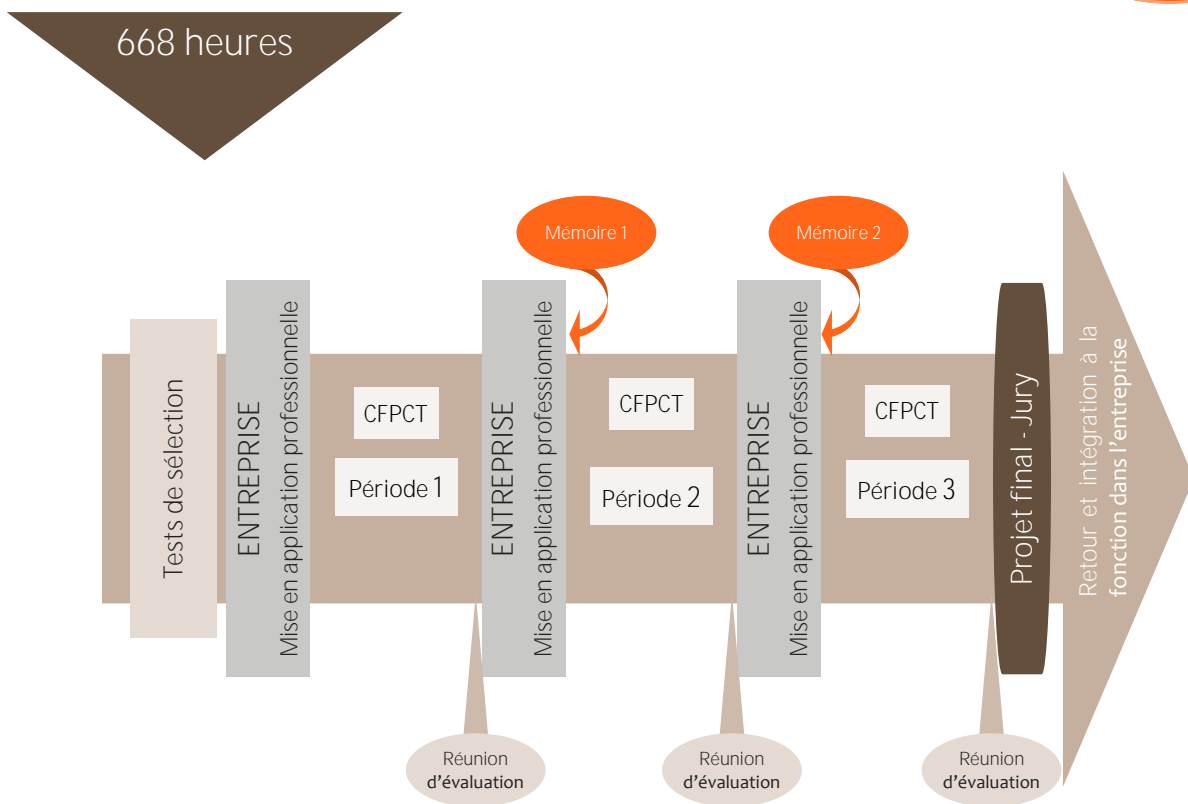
668 heures

Tests de sélection

ENTREPRISE
Mise en application professionnelle

CFPCT

Période 1

Mémoire 1

ENTREPRISE
Mise en application professionnelle

CFPCT

Période 2

Mémoire 2

ENTREPRISE
Mise en application professionnelle

CFPCT

Période 3

Projet final - Jury

Retour et intégration à la fonction dans l'entreprise

Réunion d'évaluation

Réunion d'évaluation

Réunion d'évaluation